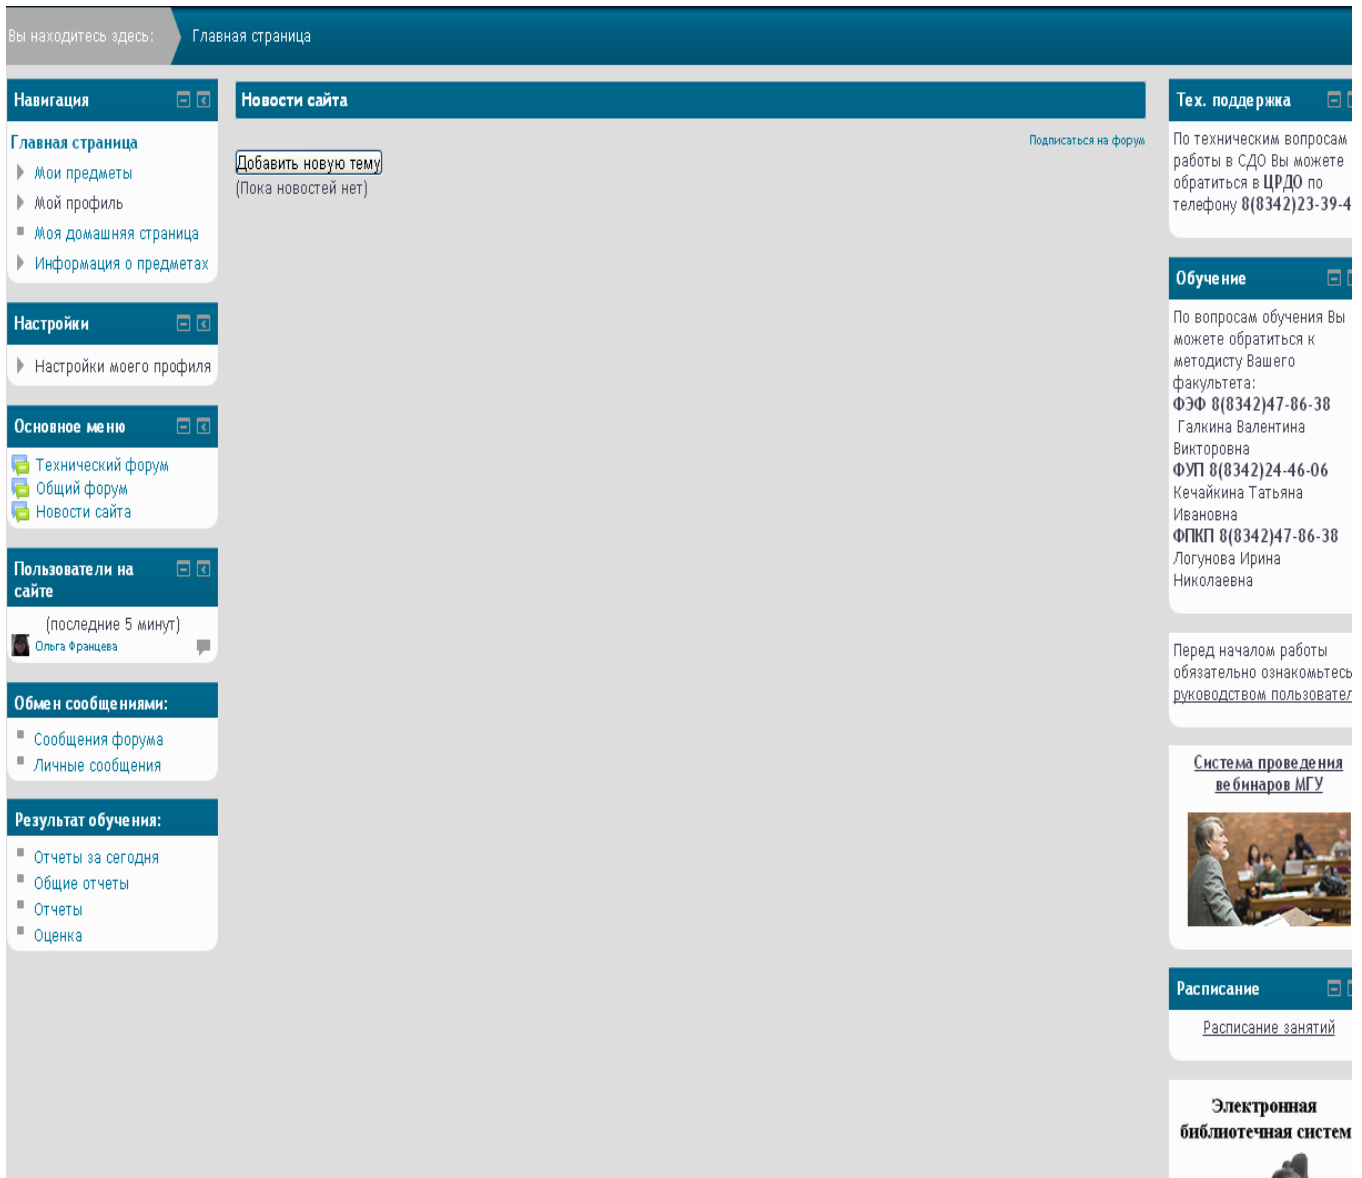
Вы находитесь здесь: Главная страница

Навигация

Главная страница
Мои предметы
Мой профиль
Моя домашняя страница
Информация о предметах

Настройки

Настройки моего профиля

Основное меню

Технический форум
Общий форум
Новости сайта

Пользователи на сайте

(последние 5 минут)
Ольга Францева

Обмен сообщениями:

Сообщения форума
Личные сообщения

Результат обучения:

Отчеты за сегодня
Общие отчеты
Отчеты
Оценка

Новости сайта

Подписаться на форум

Добавить новую тему
(Пока новостей нет)

Тех. поддержка

По техническим вопросам работы в СДО Вы можете обратиться в ЦРДО по телефону 8(8342)23-39-4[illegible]

Обучение

По вопросам обучения Вы можете обратиться к методисту Вашего факультета:
ФЭФ 8(8342)47-86-38
Галкина Валентина Викторовна
ФУП 8(8342)24-46-06
Кечайкина Татьяна Ивановна
ФПКП 8(8342)47-86-38
Логунова Ирина Николаевна

Перед началом работы обязательно ознакомьтесь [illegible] руководством пользовател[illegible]

Система проведения вебинаров МГУ

Расписание

Расписание занятий

Электронная библиотечная систем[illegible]